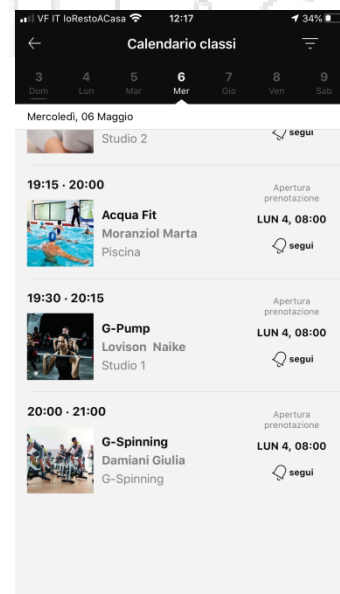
VF IT IoRestoACasa 12:17 34%

Calendario classi

3 Dom
4 Lun
5 Mar
6 Mer
7 Gio
8 Ven
9 Sab

Mercoledì, 06 Maggio

Studio 2
segui

19:15 - 20:00
Acqua Fit
Moranziol Marta
Piscina
Apertura prenotazione
LUN 4, 08:00
segui

19:30 - 20:15
G-Pump
Lovison Naike
Studio 1
Apertura prenotazione
LUN 4, 08:00
segui

20:00 - 21:00
G-Spinning
Damiani Giulia
G-Spinning
Apertura prenotazione
LUN 4, 08:00
segui